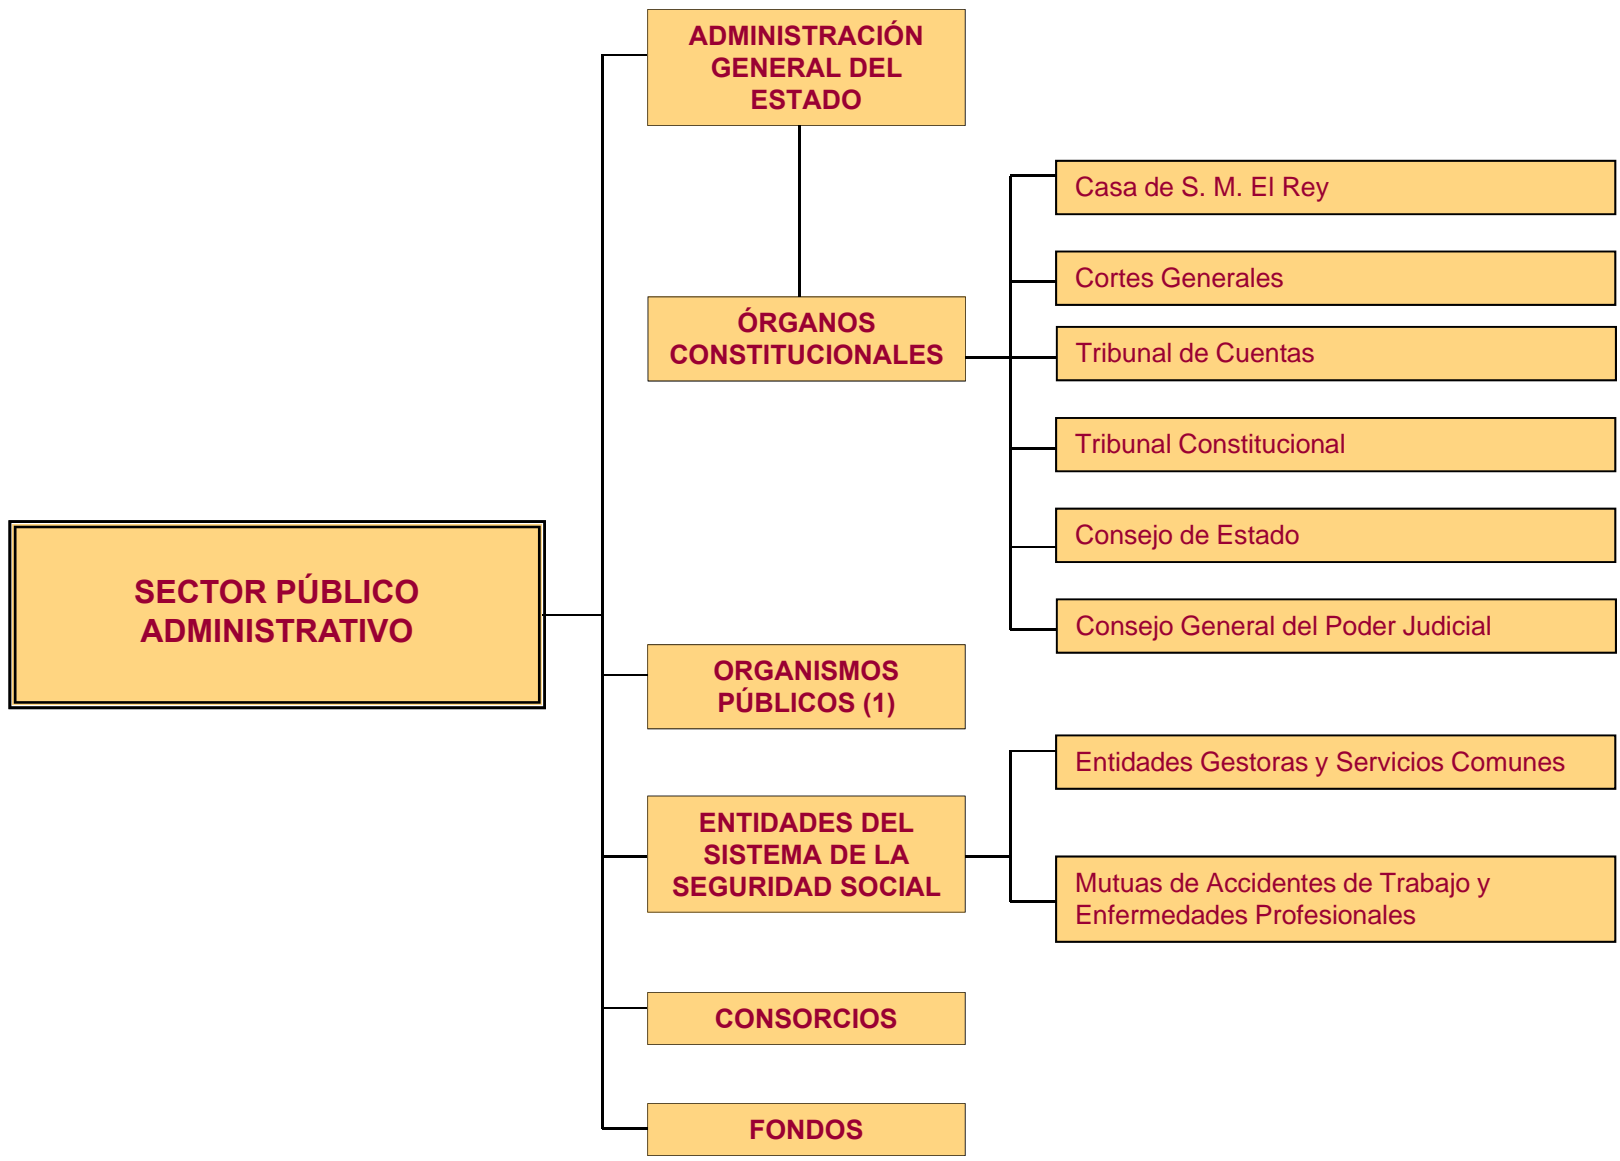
SECTOR PÚBLICO ADMINISTRATIVO

ADMINISTRACIÓN GENERAL DEL ESTADO

ÓRGANOS CONSTITUCIONALES

Casa de S. M. El Rey

Cortes Generales

Tribunal de Cuentas

Tribunal Constitucional

Consejo de Estado

Consejo General del Poder Judicial

ORGANISMOS PÚBLICOS (1)

ENTIDADES DEL SISTEMA DE LA SEGURIDAD SOCIAL

Entidades Gestoras y Servicios Comunes

Mutuas de Accidentes de Trabajo y Enfermedades Profesionales

CONSORCIOS

FONDOS